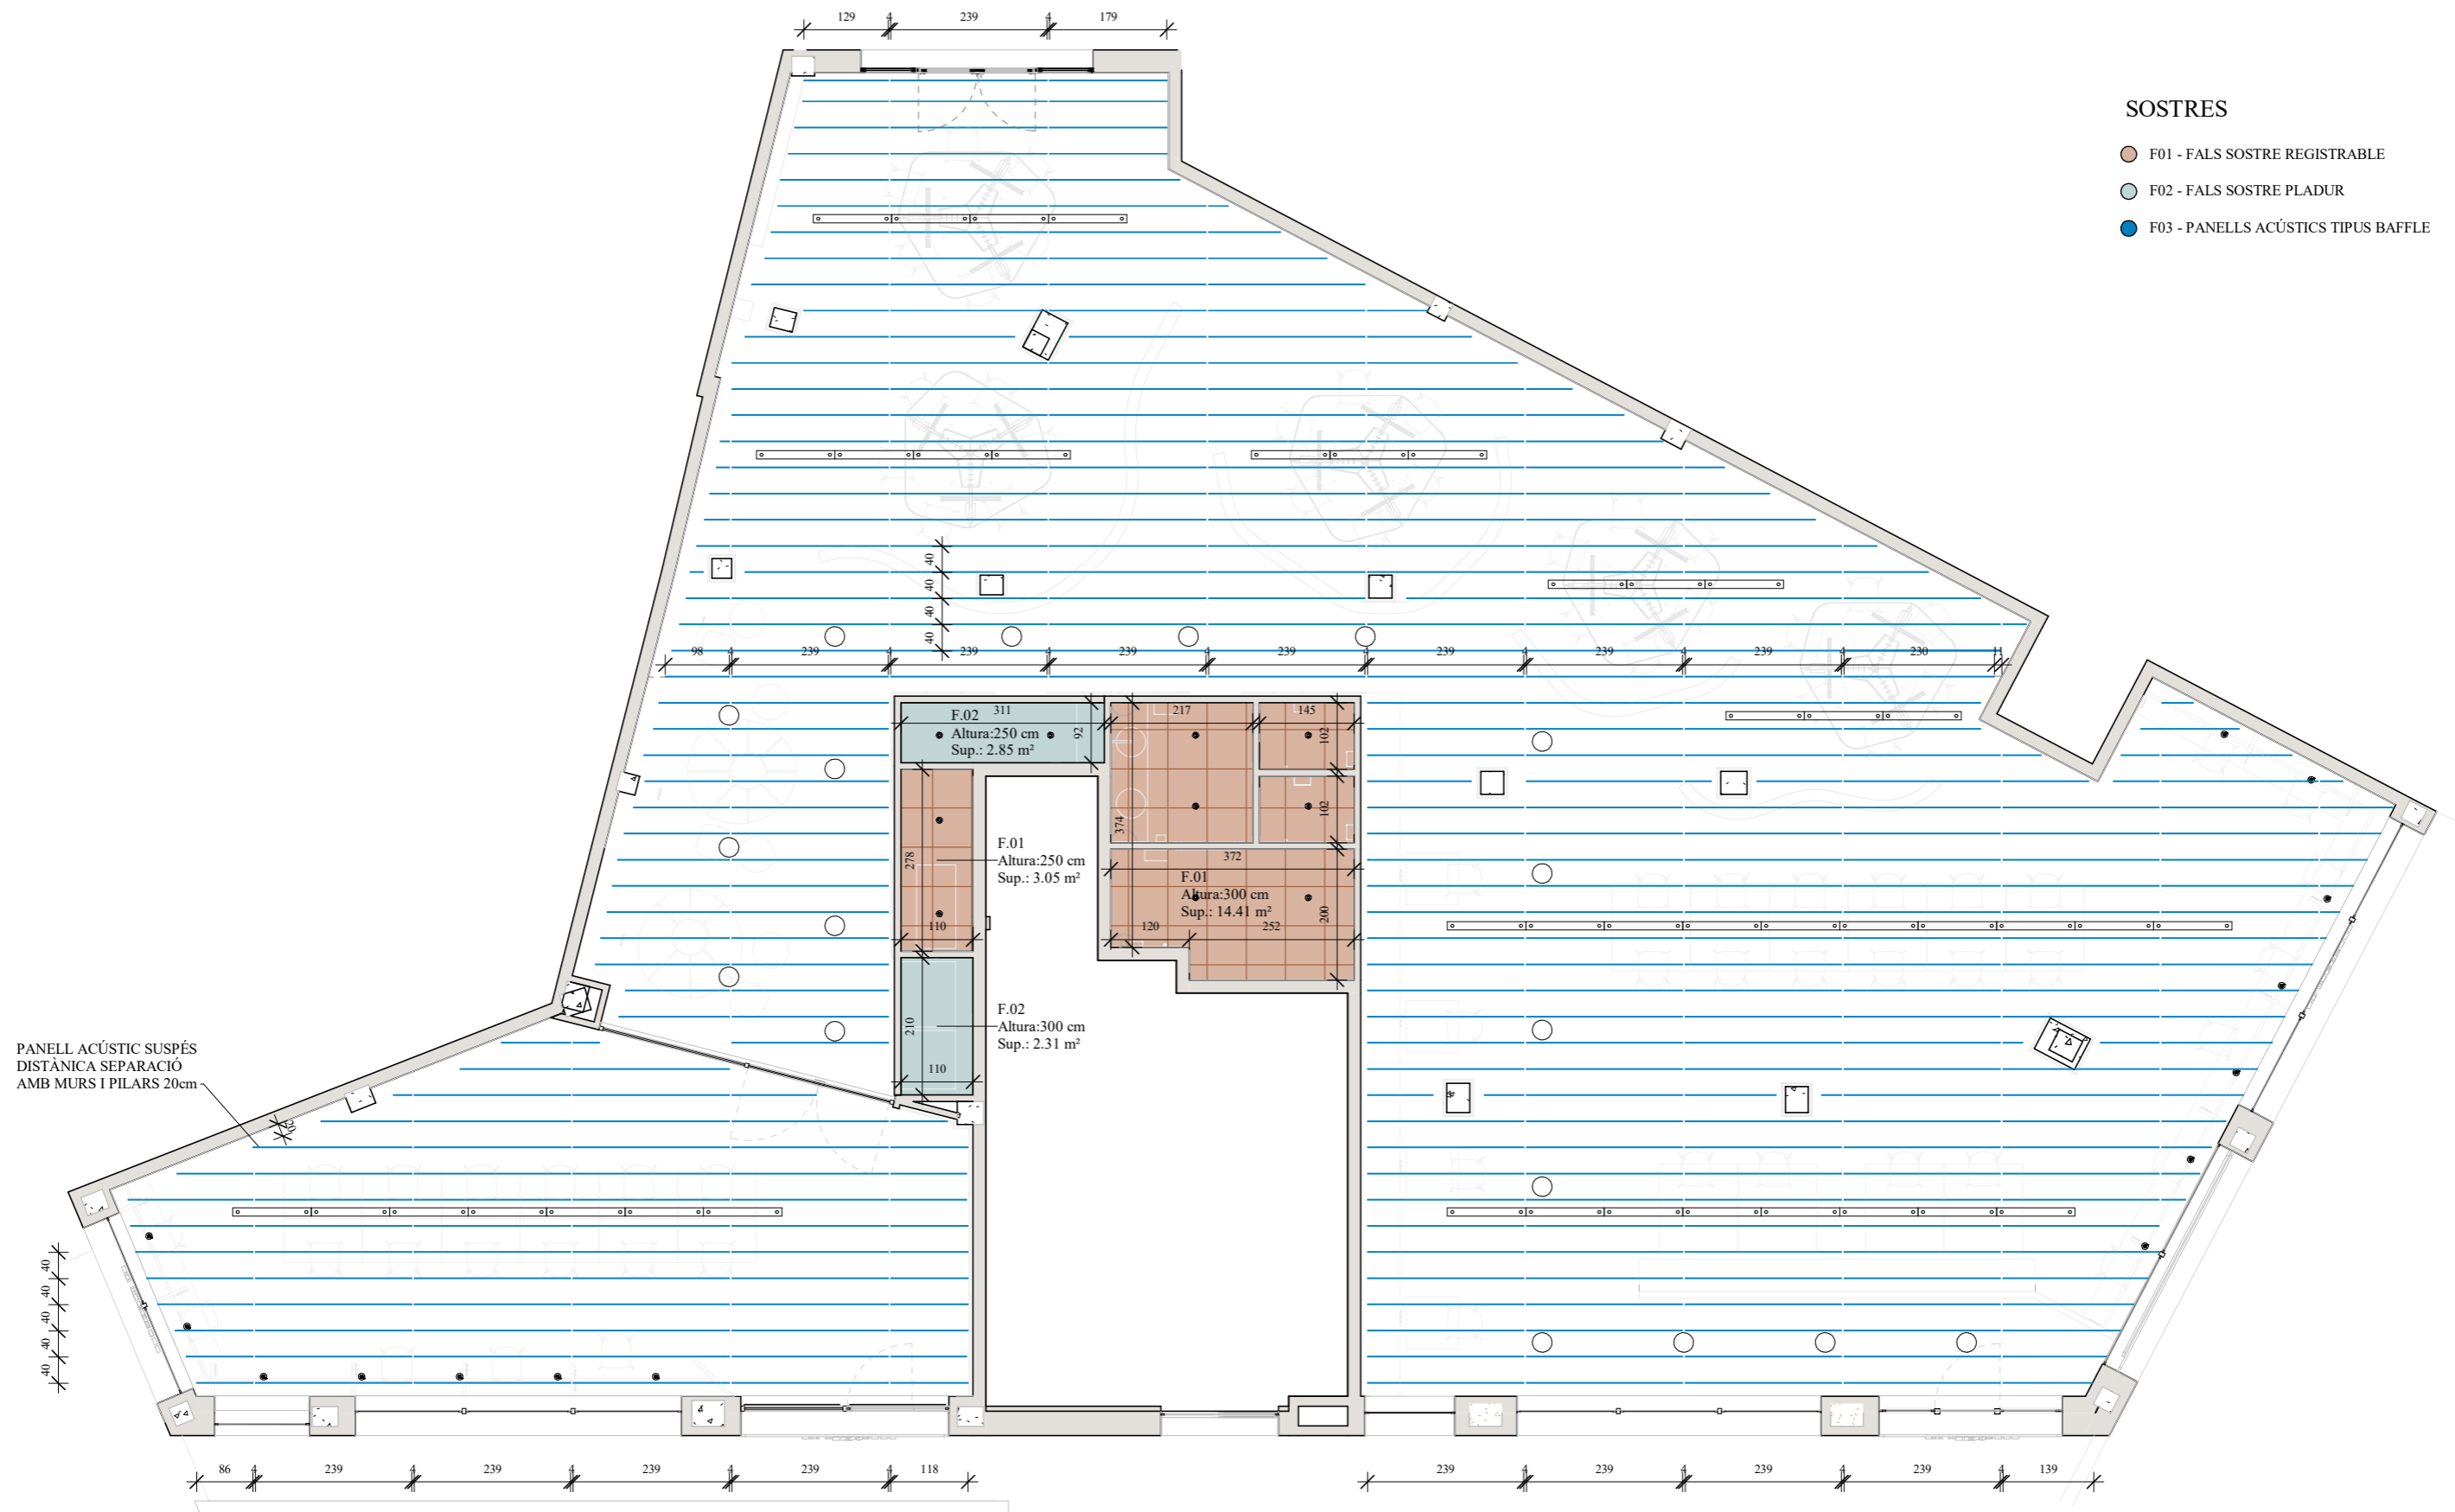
129 4 239 4 179

SOSTRES

F01 - FALS SOSTRE REGISTRABLE

F02 - FALS SOSTRE PLADUR

F03 - PANELLS ACÚSTICS TIPUS BAFFLE

40
40
40
40

98 4 239 4 239 4 239 4 239 4 239 4 239 4 239 4 230 11

F.02 311
Altura:250 cm
Sup.: 2.85 m²
92

217 145
102
102
374
372

F.01
Altura:250 cm
Sup.: 3.05 m²
278
110

F.01
Altura:300 cm
Sup.: 14.41 m²
120 252
200

F.02
Altura:300 cm
Sup.: 2.31 m²
210
110

PANELL ACÚSTIC SUSPÉS
DISTÀNICA SEPARACIÓ
AMB MURS I PILARS 20cm

20

40
40
40
40
40

86 4 239 4 239 4 239 4 239 4 118

239 4 239 4 239 4 239 4 139